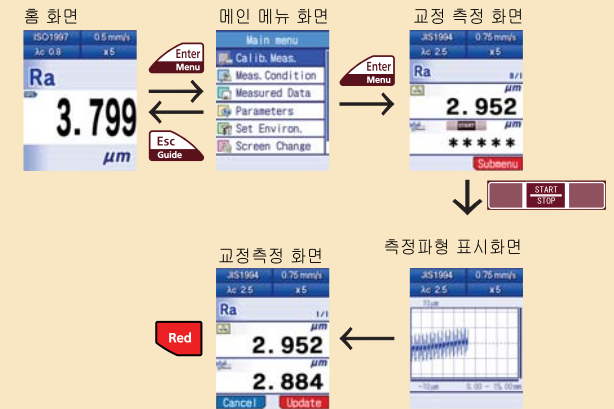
홈 화면

ISO1997 0.5 mm/s
λc 0.8 x5

Ra

3.799

μm

Enter
Menu

Esc
Guide

메인 메뉴 화면

Main menu
Calib. Meas.
Meas. Condition
Measured Data
Parameters
Set Environ.
Screen Change

Enter
Menu

교정 측정 화면

JIS1994 0.75 mm/s
λc 2.5 x5

Ra 0/1

μm
2.952

START

μm
*****

Submenu

START
STOP

측정파형 표시화면

JIS1994 0.75 mm/s
λc 2.5 x5

10μm

−10μm 0.00 − 15.00mm

교정측정 화면

JIS1994 0.75 mm/s
λc 2.5 x5

Ra 1/1

μm
2.952

μm
2.884

Cancel Update

Red